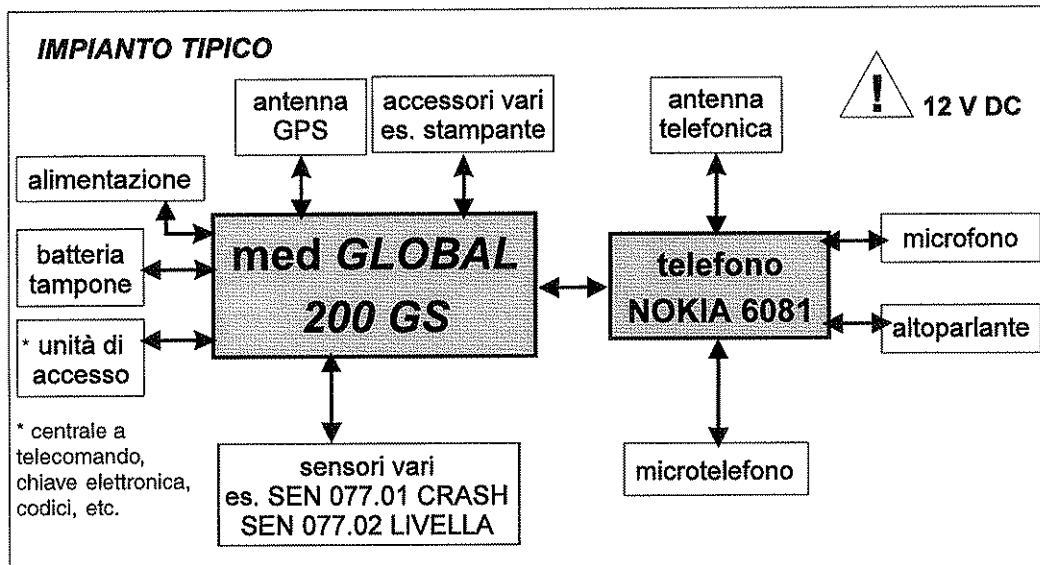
IMPIANTO TIPICO

antenna GPS

accessori vari es. stampante

antenna telefonica

!

12 V DC

alimentazione

batteria tampone

* unità di accesso

med GLOBAL 200 GS

telefono NOKIA 6081

microfono

altoparlante

* centrale a telecomando, chiave elettronica, codici, etc.

sensori vari es. SEN 077.01 CRASH SEN 077.02 LIVELLA

microtelefono